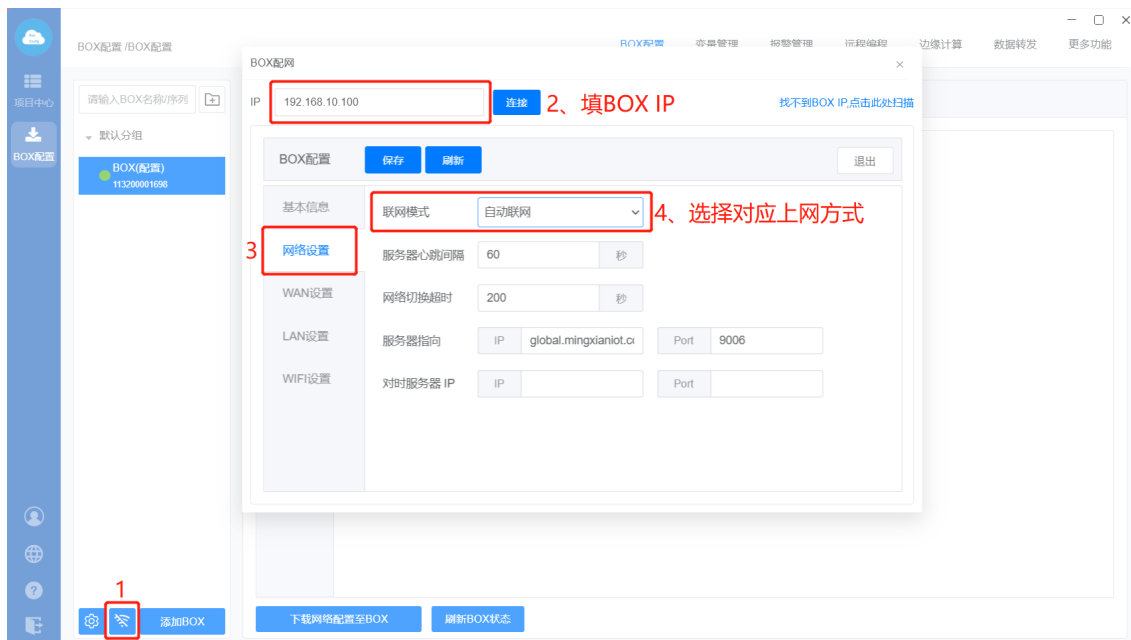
项目中心
BOX配置
BOX配置 /BOX配置
BOX配置 变量管理 报警管理 远程编程 边缘计算 数据转发 更多功能
请输入BOX名称/序列
默认分组
BOX(配置)
113200001698
BOX配网
IP 192.168.10.100 连接 2、填BOX IP
找不到BOX IP,点击此处扫描
BOX配置 保存 刷新 退出
基本信息
3 网络设置
WAN设置
LAN设置
WIFI设置
联网模式 自动联网 4、选择对应上网方式
服务器心跳间隔 60 秒
网络切换超时 200 秒
服务器指向 IP global.mingxianiot.c Port 9006
对时服务器 IP IP Port
1
添加BOX
下载网络配置至BOX 刷新BOX状态